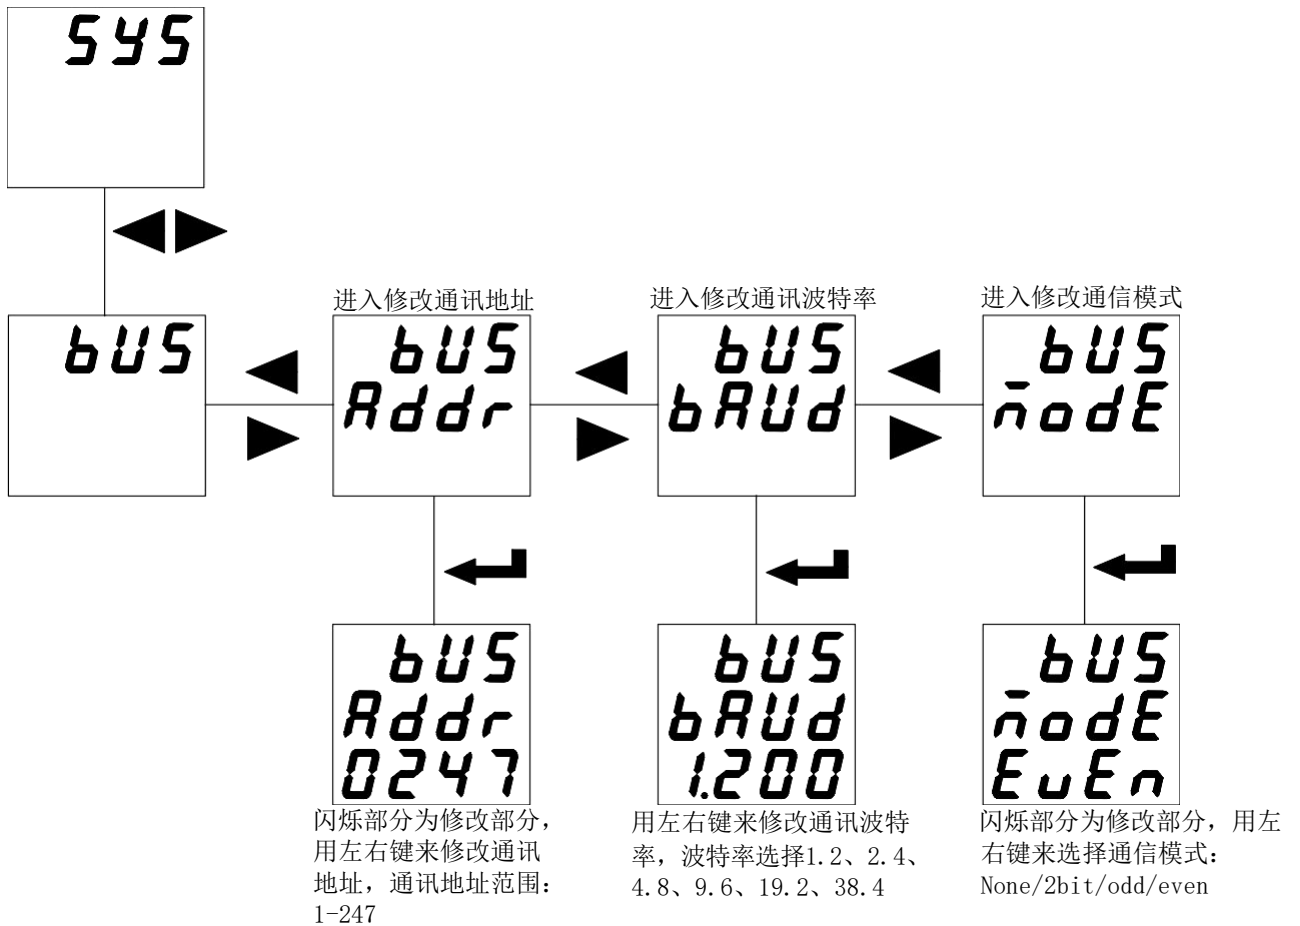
SYS

bUS

进入修改通讯地址

bUS
Addr

进入修改通讯波特率

bUS
bAUd

进入修改通信模式

bUS
modE

bUS
Addr
0247

闪烁部分为修改部分，用左右键来修改通讯地址，通讯地址范围：1-247

bUS
bAUd
1.200

用左右键来修改通讯波特率，波特率选择1.2、2.4、4.8、9.6、19.2、38.4

bUS
modE
EvEn

闪烁部分为修改部分，用左右键来选择通信模式：None/2bit/odd/even